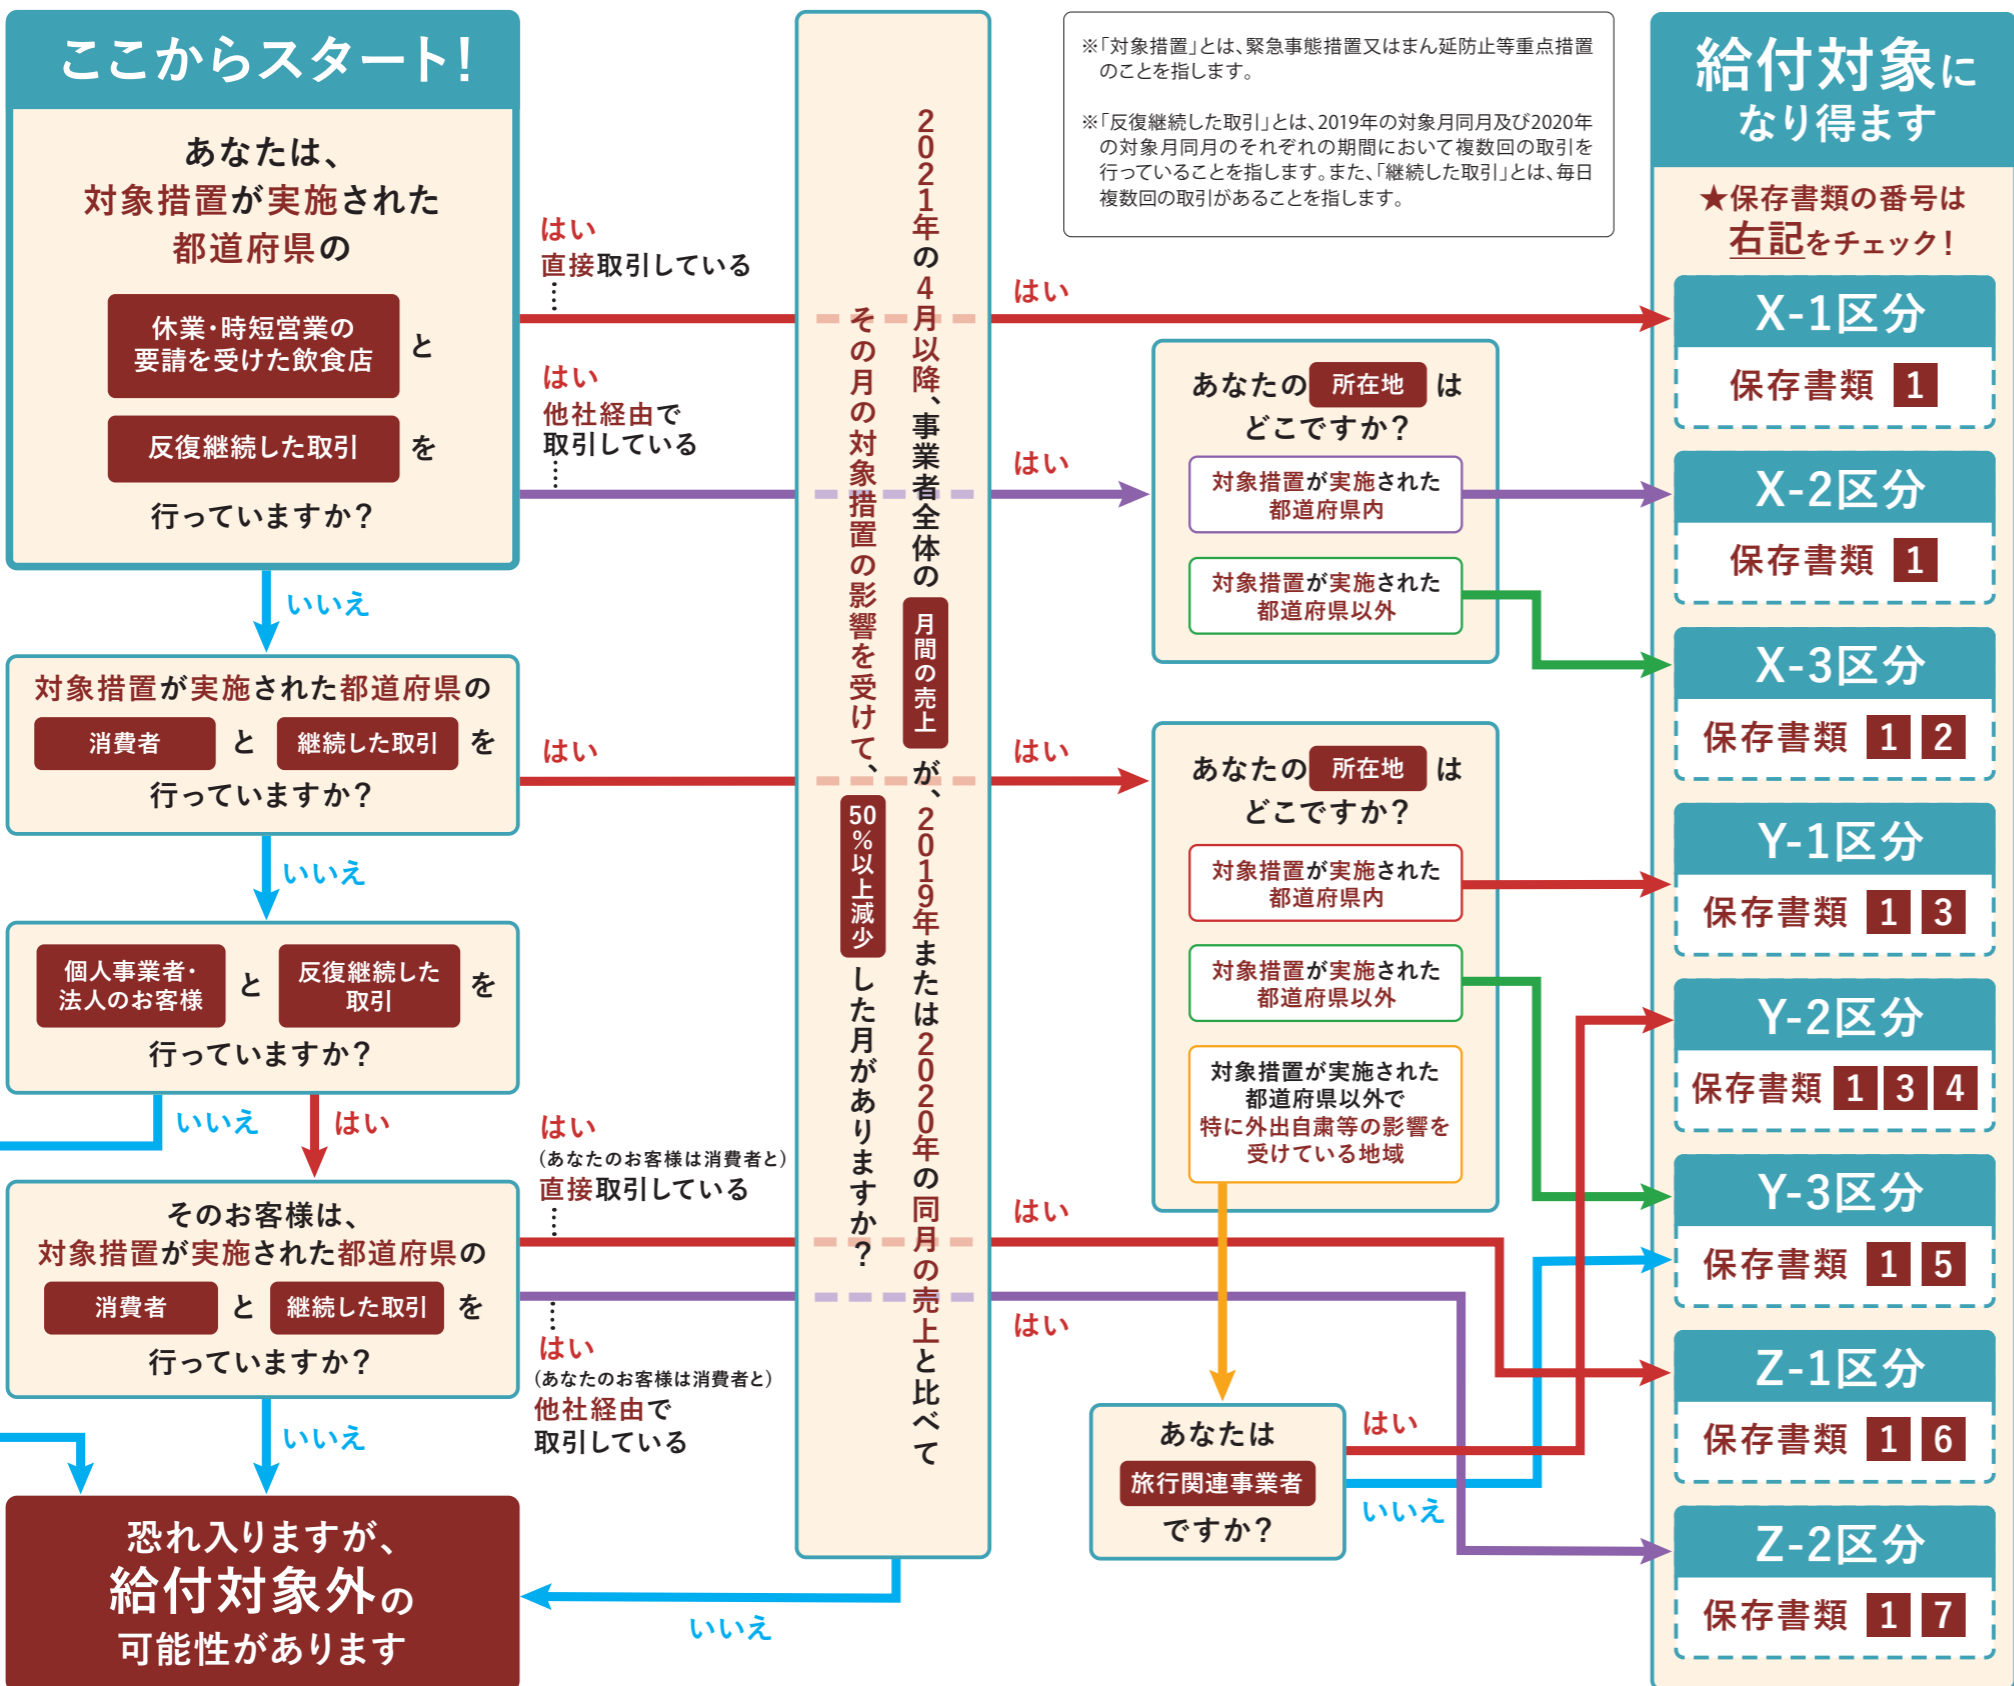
ここからスタート!

あなたは、対象措置が実施された都道府県の 休業・時短営業の要請を受けた飲食店 と 反復継続した取引 を 行っていますか?

はい 直接取引している

はい 他社経由で取引している

いいえ

対象措置が実施された都道府県の 消費者 と 継続した取引 を 行っていますか?

はい

いいえ

個人事業者・法人のお客様 と 反復継続した取引 を 行っていますか?

いいえ はい

そのお客様は、対象措置が実施された都道府県の 消費者 と 継続した取引 を 行っていますか?

はい (あなたのお客様は消費者と) 直接取引している

はい (あなたのお客様は消費者と) 他社経由で取引している

いいえ

恐れ入りますが、給付対象外の可能性があります

いいえ

2021年の4月以降、事業者全体の 月間の売上 が、2019年または2020年の同月の売上と比べて その月の対象措置の影響を受けて、 50%以上減少 した月がありますか?

※「対象措置」とは、緊急事態措置又はまん延防止等重点措置のことを指します。

※「反復継続した取引」とは、2019年の対象月同月及び2020年の対象月同月のそれぞれの期間において複数回の取引を行っていることを指します。また、「継続した取引」とは、毎日複数回の取引があることを指します。

はい

はい

あなたの 所在地 は どこですか?
対象措置が実施された都道府県内
対象措置が実施された都道府県以外

はい

あなたの 所在地 は どこですか?
対象措置が実施された都道府県内
対象措置が実施された都道府県以外
対象措置が実施された都道府県以外で特に外出自粛等の影響を受けている地域

はい

はい

あなたは 旅行関連事業者 ですか?

はい

いいえ

給付対象になり得ます

★保存書類の番号は右記をチェック!

X-1区分 保存書類 1
X-2区分 保存書類 1
X-3区分 保存書類 1 2
Y-1区分 保存書類 1 3
Y-2区分 保存書類 1 3 4
Y-3区分 保存書類 1 5
Z-1区分 保存書類 1 6
Z-2区分 保存書類 1 7